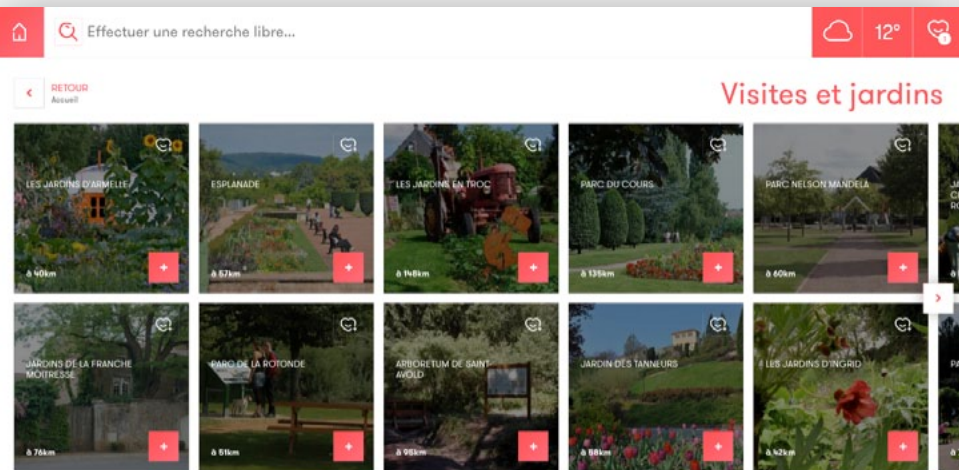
Effectuer une recherche libre...

12°

1

RETOUR
Accueil

Visites et jardins

LES JARDINS D'ARMELLE
à 40km
+

ESPLANADE
à 57km
+

LES JARDINS EN TROC
à 148km
+

PARC DU COURS
à 135km
+

PARC NELSON MANDELA
à 60km
+

JARDINS DE LA FRANCHE MOITRESSE
à 76km
+

PARC DE LA ROTONDE
à 51km
+

ARBORETUM DE SAINT AVOLD
à 95km
+

JARDIN DES TANNEURS
à 58km
+

LES JARDINS D'INGRID
à 42km
+